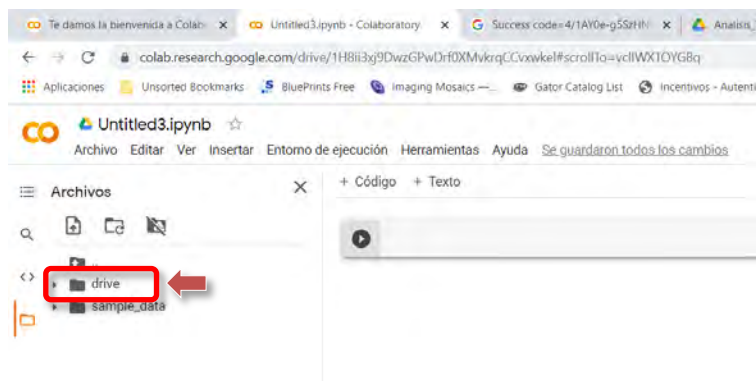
Te damos la bienvenida a Colab ×
Untitled3.ipynb - Colaboratory ×
Success code=4/1AY0e-g5SzHN ×
Analisis_

colab.research.google.com/drive/1H8ii3xj9DwzGPwDrf0XMvkrqCCvxwkel#scrollTo=vcIlWX1OYGBq

Aplicaciones
Unsorted Bookmarks
BluePrints Free
Imaging Mosaics —...
Gator Catalog List
Incentivos - Autenti

CO
Untitled3.ipynb
Archivo Editar Ver Insertar Entorno de ejecución Herramientas Ayuda Se guardaron todos los cambios

Archivos
+ Código + Texto

..
drive
sample_data